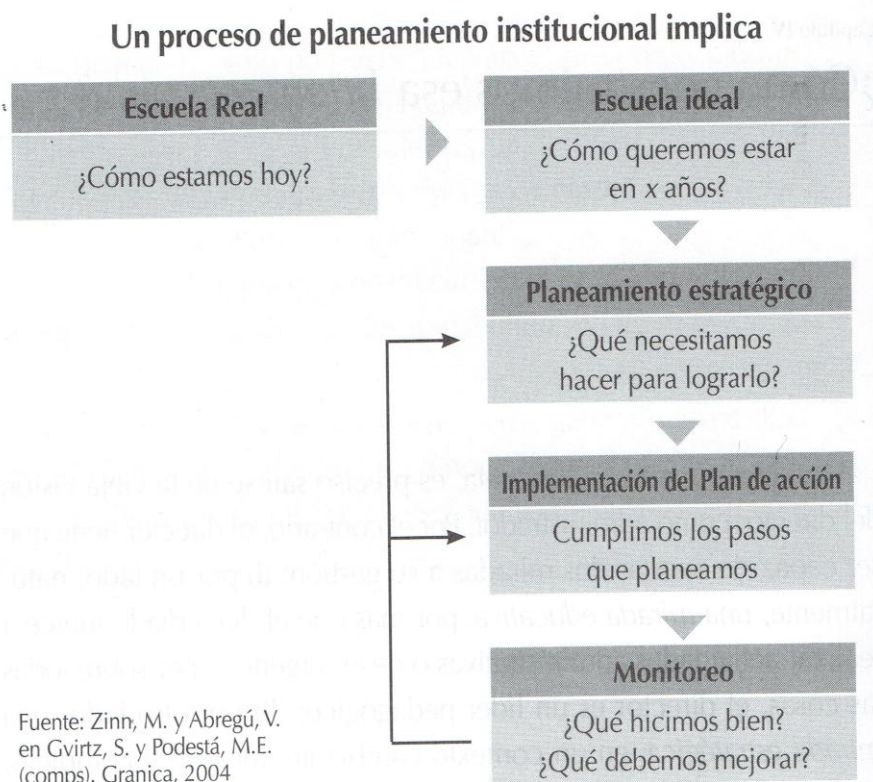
Un proceso de planeamiento institucional implica

Escuela Real

¿Cómo estamos hoy?

Escuela ideal

¿Cómo queremos estar en $x$ años?

Planeamiento estratégico

¿Qué necesitamos hacer para lograrlo?

Implementación del Plan de acción

Cumplimos los pasos que planeamos

Monitoreo

¿Qué hicimos bien? ¿Qué debemos mejorar?

Fuente: Zinn, M. y Abregú, V. en Gvirtz, S. y Podestá, M.E. (comps), Granica, 2004